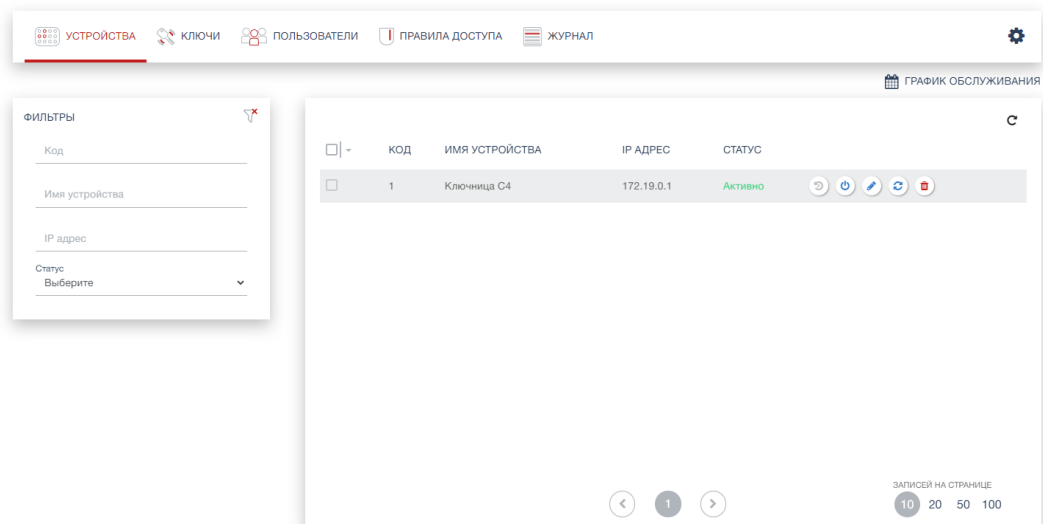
УСТРОЙСТВА КЛЮЧИ ПОЛЬЗОВАТЕЛИ ПРАВИЛА ДОСТУПА ЖУРНАЛ

ГРАФИК ОБСЛУЖИВАНИЯ

ФИЛЬТРЫ

Код

Имя устройства

IP адрес

Статус
Выберите

| | КОД | ИМЯ УСТРОЙСТВА | IP АДРЕС | СТАТУС |
|---|---|---|---|---|
| | 1 | Ключница С4 | 172.19.0.1 | Активно |

1

ЗАПИСЕЙ НА СТРАНИЦЕ
10 20 50 100